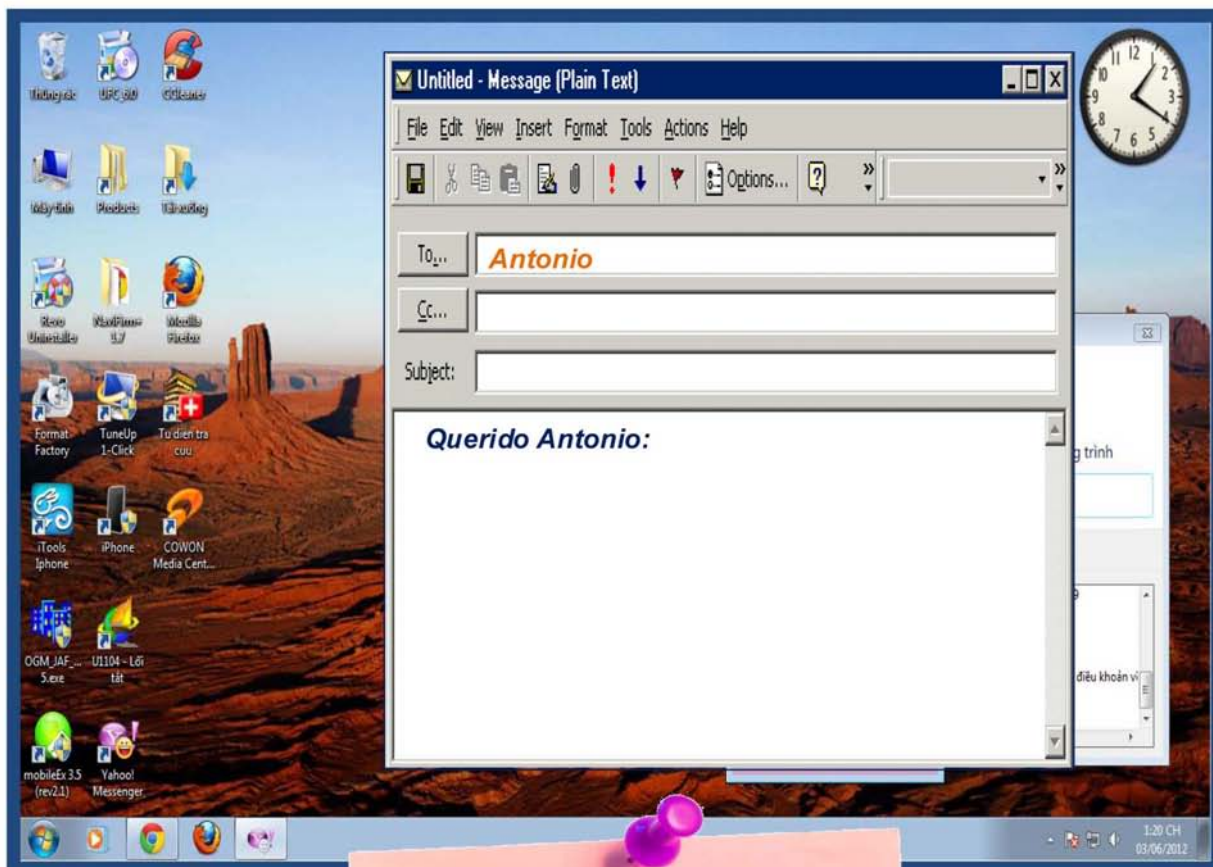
Thùng rác
UFC 6.0
CCleaner
Máy tính
Products
Tải xuống
Revo Uninstaller
NaviFirm+ 1.7
Mozilla Firefox
Format Factory
TuneUp 1-Click
Từ điển tra cứu
iTools Iphone
iPhone
COWON Media Cent...
OGM_JAF_... 5.exe
U1104 - Lối tắt
mobileEx 3.5 (rev2.1)
Yahoo! Messenger

Untitled - Message (Plain Text)

File Edit View Insert Format Tools Actions Help

Options...

To...
Antonio

Cc...

Subject:

Querido Antonio:

g trình

điều khoản v

1:20 CH
03/06/2012